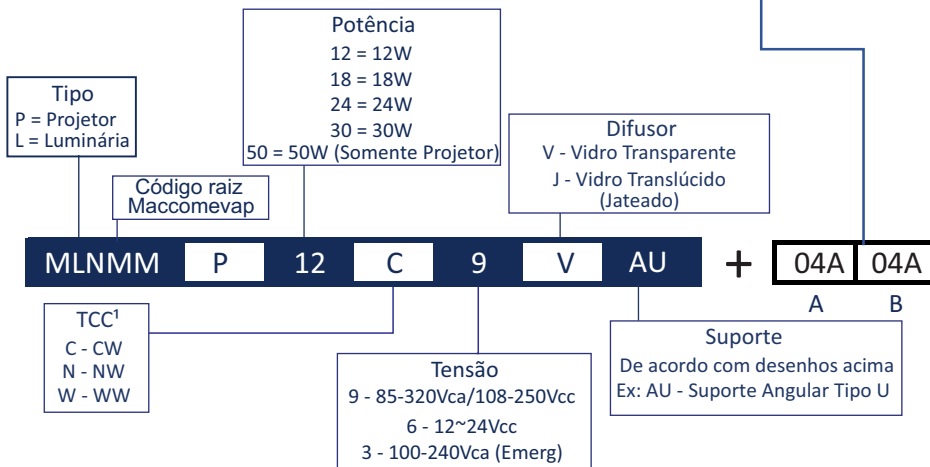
Potência
12 = 12W
18 = 18W
24 = 24W
30 = 30W
50 = 50W (Somente Projetor)

Tipo
P = Projetor
L = Luminária

Código raiz
Maccomevap

Difusor
V - Vidro Transparente
J - Vidro Translúcido
(Jateado)

| MLNMM | P | 12 | C | 9 | V | AU |

+ | 04A | 04A |
A B

TCC¹
C - CW
N - NW
W - WW

Tensão
9 - 85-320Vca/108-250Vcc
6 - 12~24Vcc
3 - 100-240Vca (Emerg)

Suporte
De acordo com desenhos acima
Ex: AU - Suporte Angular Tipo U